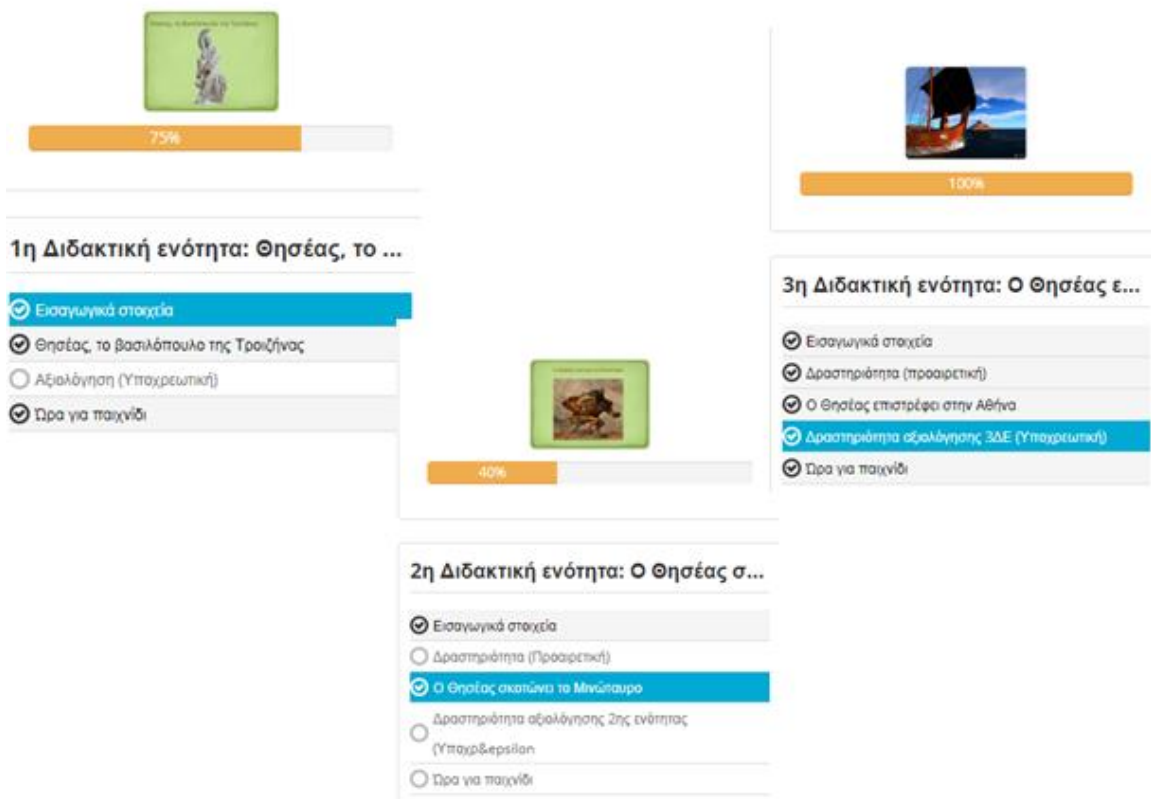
75%

1η Διδακτική ενότητα: Θησέας, το ...

Εισαγωγικά στοιχεία

Θησέας, το βασιλόπουλο της Τροιζήνας

Αξιολόγηση (Υποχρεωτική)

Ώρα για παιχνίδι

40%

2η Διδακτική ενότητα: Ο Θησέας σ...

Εισαγωγικά στοιχεία

Δραστηριότητα (Προαιρετική)

Ο Θησέας σκοτώνει το Μινώταυρο

Δραστηριότητα αξιολόγησης 2ης ενότητας (Υποχρ&epsilon

Ώρα για παιχνίδι

100%

3η Διδακτική ενότητα: Ο Θησέας ε...

Εισαγωγικά στοιχεία

Δραστηριότητα (προαιρετική)

Ο Θησέας επιστρέφει στην Αθήνα

Δραστηριότητα αξιολόγησης 3ΔΕ (Υποχρεωτική)

Ώρα για παιχνίδι